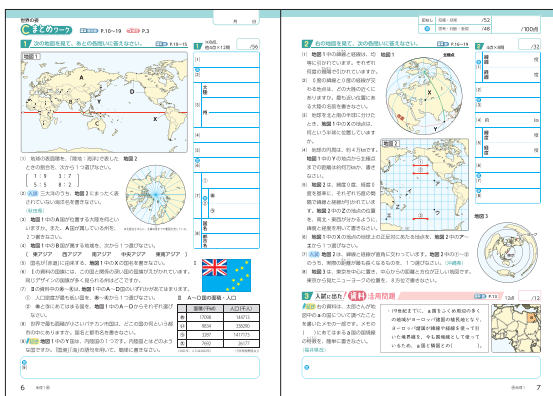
世界の姿

まとめワーク

月　日

教科書 P.10～19　解答 P.3

1 次の地図を見て，あとの問いに答えなさい。

教科書 P.10～15

地図1

A

B

C

D

X

Y

(1) 地球の表面積を，「陸地：海洋」で表した割合として正しいものを，次から1つ選びなさい。

ア 1：9　イ 3：7
ウ 5：5　エ 7：3

(2) 三大洋のうち，地図1にまったく表されていない海洋を書きなさい。

(3) 地図1中のA国が位置する大陸を何といいますか。また，A国が属している州名を，それぞれ書きなさい。

(4) 地図1中のB国が属する地域を，次から1つ選びなさい。
東アジア　西アジア　南アジア　中央アジア　東南アジア

(5) 国名が直線に由来する，地図1中のX国の名前を書きなさい。

(6) 右の資料の国旗には，この国と関係の深い国の国旗が入れられています。同じデザインの国旗が多く見られる州を書きなさい。

(7) C・D国を比べた際，地図1中のA～D国のうち，アの1つの資料を使って正しく分類しなさい。

(8) 世界で最も面積が小さいバチカン市国は，どこの国の何という都市の中にありますか。

(9) 地図1中のY国を，国境線をふくめて，地図2の内側に書き込みなさい。

国名　面積（千km²）　人口（千人）
ア　17098　146171
イ　9834　338290
ウ　2287　141170
エ　7692　26177

A～D国の面積・人口

2 右の地図を見て，あとの問いに答えなさい。

教科書 P.16～19

地図1

地図2

地図3

(1) 地図1中の①の線を，何といいますか。

(2) 地図1中の緯度0度の線を，何といいますか。

(3) 地図1中の②の線をさかのぼった時，東京から見た場合の方位を書きなさい。

(4) 地図2の中心からの距離と方位が正しい地図を何といいますか。

(5) 地図2中のX地点の都市名を書きなさい。

(6) 地図3は，緯度と経度が正しい地図です。地図3のような地図を何といいますか。

(7) 地図3は，東京を中心に，距離と方位が正しい地図です。

3 入試に挑戦 活用問題

思考 判断 表現

(1)

(2)

(3)

(4)

(5)

(6)

(7)

/56

/32

/12

/100点

6

7